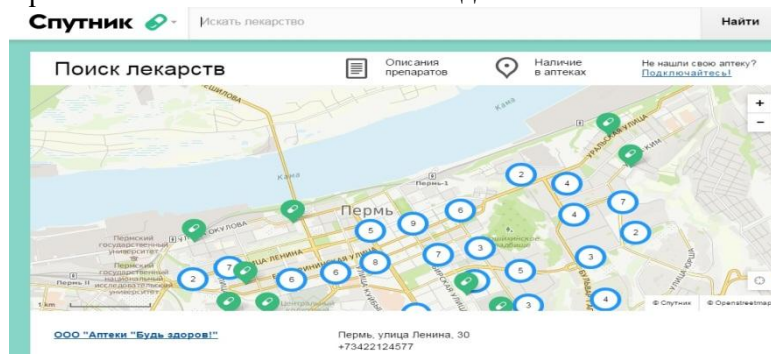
Спутник

Искать лекарство

Найти

Поиск лекарств

Описания препаратов

Наличие в аптеках

Не нашли свою аптеку? Подключайтесь!

+
−

ШИЛОВА

Кама

Кама

Кама

УРАЛЬСКАЯ УЛИЦА

КИМ

Пермь-1

Пермь

ОКУЛОВА

Пермский государственный университет

Пермский государственный национальный исследовательский университет

УЛИЦА ЛЕНИНА

ЛЕНИНА УЛИЦА

Пермь II

БУЛЬВАР

УЛИЦА

2
4
7
4
2
6
9
5
3
7
3
5
6
7
2
6
8
5
4
3

1 km

© Спутник

© Openstreetmap

ООО "Аптеки "Будь здоров!"

Пермь, улица Ленина, 30
+73422124577